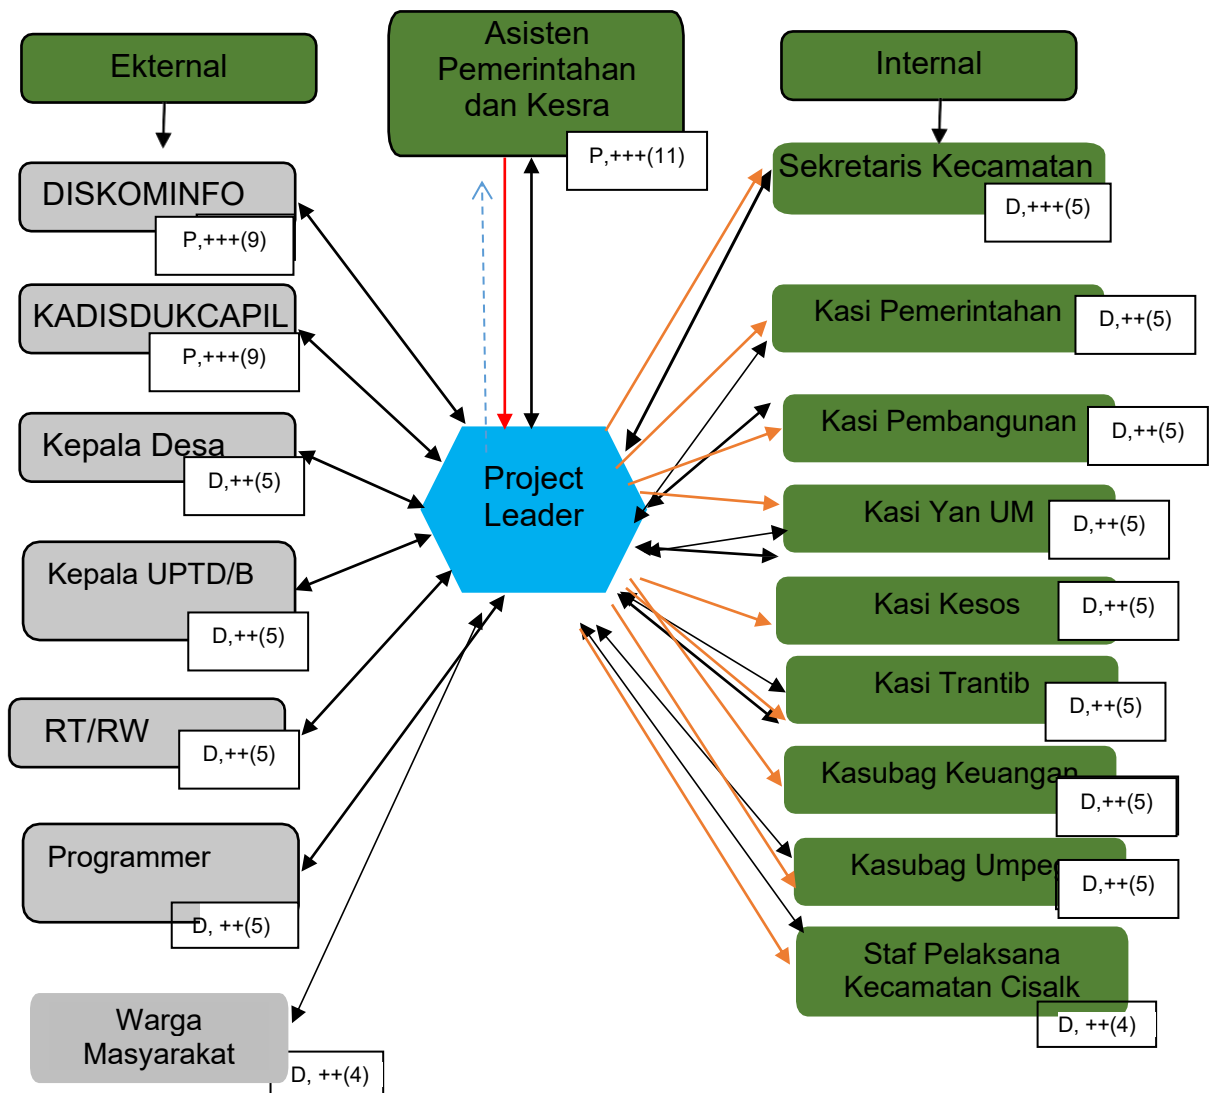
Ekternal

Asisten Pemerintahan dan Kesra

P,+++(11)

Internal

DISKOMINFO

P,+++(9)

KADISDUKCAPIL

P,+++(9)

Kepala Desa

D,++(5)

Kepala UPTD/B

D,++(5)

RT/RW

D,++(5)

Programmer

D, ++(5)

Warga Masyarakat

D, ++(4)

Project Leader

Sekretaris Kecamatan

D,+++(5)

Kasi Pemerintahan

D,++(5)

Kasi Pembangunan

D,++(5)

Kasi Yan UM

D,++(5)

Kasi Kesos

D,++(5)

Kasi Trantib

D,++(5)

Kasubag Keuangan

D,++(5)

Kasubag Umpeg

D,++(5)

Staf Pelaksana Kecamatan Cisalk

D, ++(4)